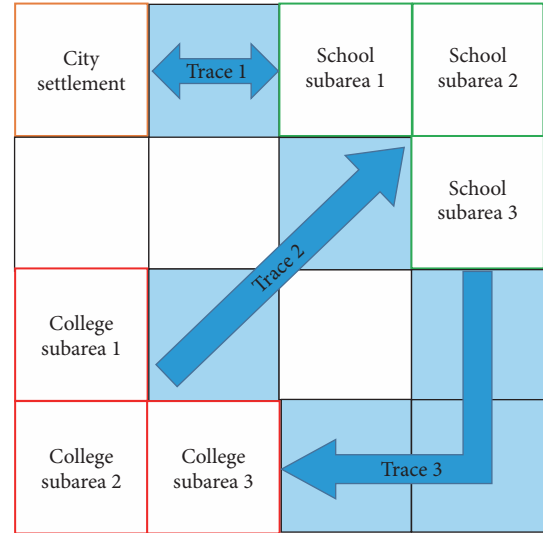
| City settlement | Trace 1 | School subarea 1 | School subarea 2 |
|---|---|---|---|
| | | | School subarea 3 |
| College subarea 1 | Trace 2 | | |
| College subarea 2 | College subarea 3 | Trace 3 | |